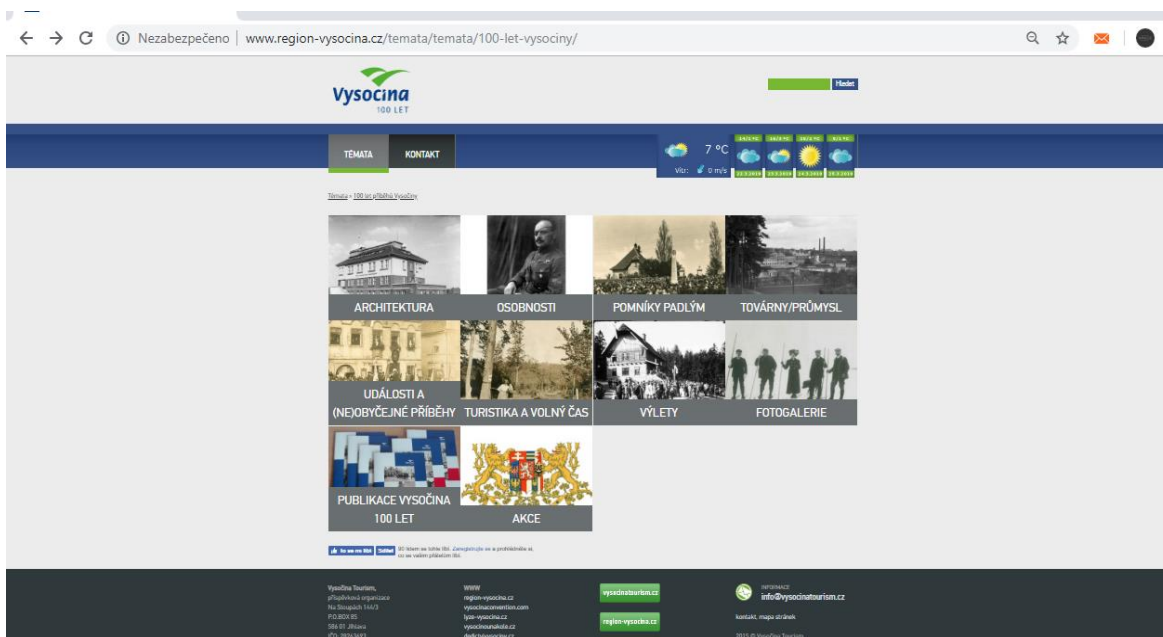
Nezabezpečeno | www.region-vysocina.cz/temata/temata/100-let-vysociny/

Vysočina 100 LET

Hledat

TÉMATA KONTAKT

7 °C
Vítr: 0 m/s

Témata » 100 let příběhů Vysočiny

ARCHITEKTURA
OSOBNOSTI
POMNÍKY PADLÝM
TOVÁRNY/PRŮMYSL
UDÁLOSTI A (NE)OBYČEJNÉ PŘÍBĚHY
TURISTIKA A VOLNÝ ČAS
VÝLETY
FOTOGALERIE
PUBLIKACE VYSOČINA 100 LET
AKCE

To se mi líbí Sdílet 87 lidem se tohle líbí. Zaregistrujte se a prohlédněte si, co se vašim přátelům líbí.

Vysočina Tourism, příspěvková organizace
Na Stoupách 144/3
P.O.BOX 85
586 01 Jihlava
IČO: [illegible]

WWW
region-vysocina.cz
vysocinaconvention.com
lyze-vysocina.cz
vysocinounakole.cz
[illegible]

vysocinatourism.cz
region-vysocina.cz

INFORMACE
info@vysocinatourism.cz
kontakt, mapa stránek
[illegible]